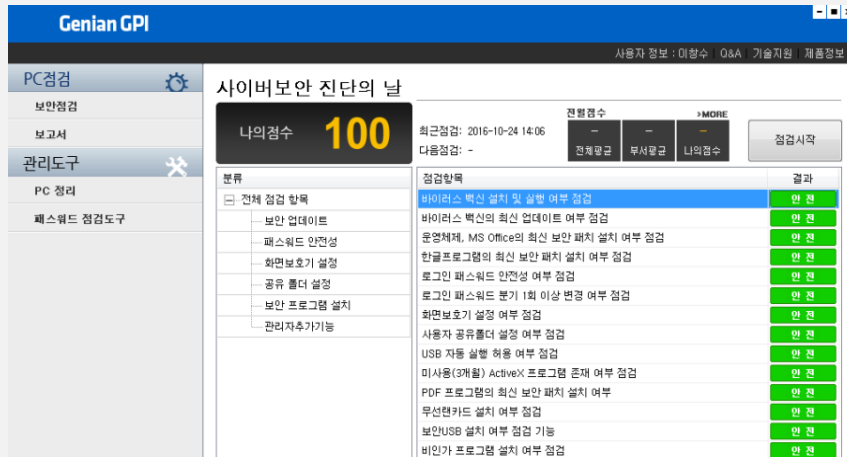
Genian GPI

- ■ ×

사용자 정보 : 이창수 | Q&A | 기술지원 | 제품정보

PC점검

보안점검

보고서

관리도구

PC 정리

패스워드 점검도구

사이버보안 진단의 날

나의점수 100

최근점검: 2016-10-24 14:06
다음점검: -

전월점수 >MORE

| - | - | - |
|---|---|---|
| 전체평균 | 부서평균 | 나의점수 |

점검시작

분류

전체 점검 항목
보안 업데이트
패스워드 안전성
화면보호기 설정
공유 폴더 설정
보안 프로그램 설치
관리자추가기능

| 점검항목 | 결과 |
|---|---|
| 바이러스 백신 설치 및 실행 여부 점검 | 안 전 |
| 바이러스 백신의 최신 업데이트 여부 점검 | 안 전 |
| 운영체제, MS Office의 최신 보안 패치 설치 여부 점검 | 안 전 |
| 한글프로그램의 최신 보안 패치 설치 여부 점검 | 안 전 |
| 로그인 패스워드 안전성 여부 점검 | 안 전 |
| 로그인 패스워드 분기 1회 이상 변경 여부 점검 | 안 전 |
| 화면보호기 설정 여부 점검 | 안 전 |
| 사용자 공유폴더 설정 여부 점검 | 안 전 |
| USB 자동 실행 허용 여부 점검 | 안 전 |
| 미사용(3개월) ActiveX 프로그램 존재 여부 점검 | 안 전 |
| PDF 프로그램의 최신 보안 패치 설치 여부 | 안 전 |
| 무선랜카드 설치 여부 점검 | 안 전 |
| 보안USB 설치 여부 점검 기능 | 안 전 |
| 비인가 프로그램 설치 여부 점검 | 안 전 |